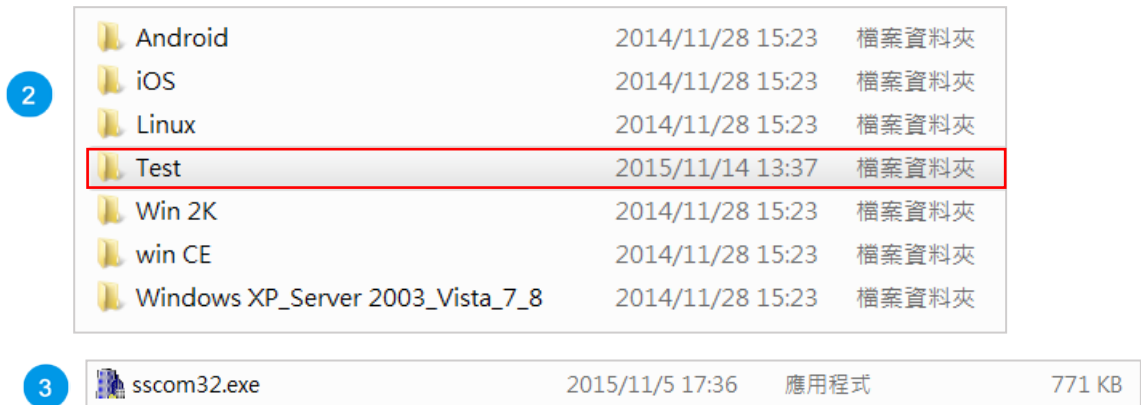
2

| | | |
|---|---|---|
| Android | 2014/11/28 15:23 | 檔案資料夾 |
| iOS | 2014/11/28 15:23 | 檔案資料夾 |
| Linux | 2014/11/28 15:23 | 檔案資料夾 |
| Test | 2015/11/14 13:37 | 檔案資料夾 |
| Win 2K | 2014/11/28 15:23 | 檔案資料夾 |
| win CE | 2014/11/28 15:23 | 檔案資料夾 |
| Windows XP_Server 2003_Vista_7_8 | 2014/11/28 15:23 | 檔案資料夾 |

3

| | | | |
|---|---|---|---|
| sscom32.exe | 2015/11/5 17:36 | 應用程式 | 771 KB |